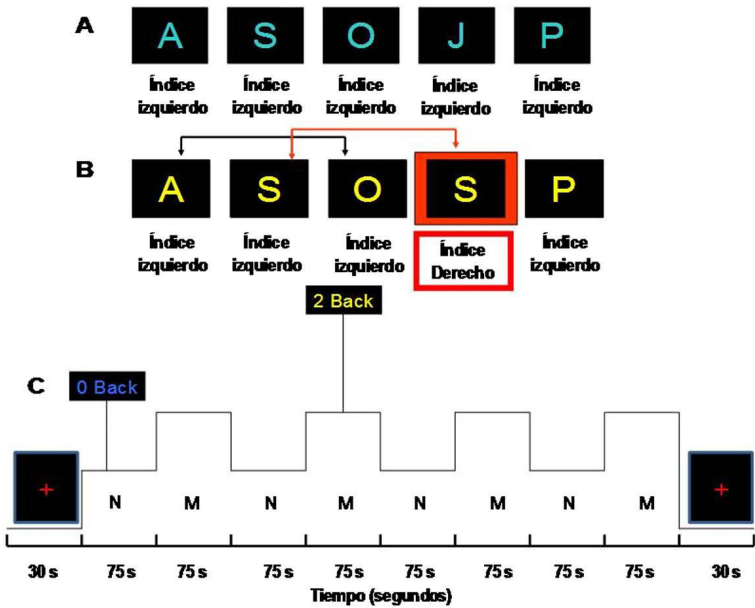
A

A S O J P

Índice izquierdo Índice izquierdo Índice izquierdo Índice izquierdo Índice izquierdo

B

A S O S P

Índice izquierdo Índice izquierdo Índice izquierdo Índice Derecho Índice izquierdo

2 Back

C

0 Back

+ N M N M N M N M +

30 s 75 s 75 s 75 s 75 s 75 s 75 s 75 s 75 s 30 s

Tiempo (segundos)